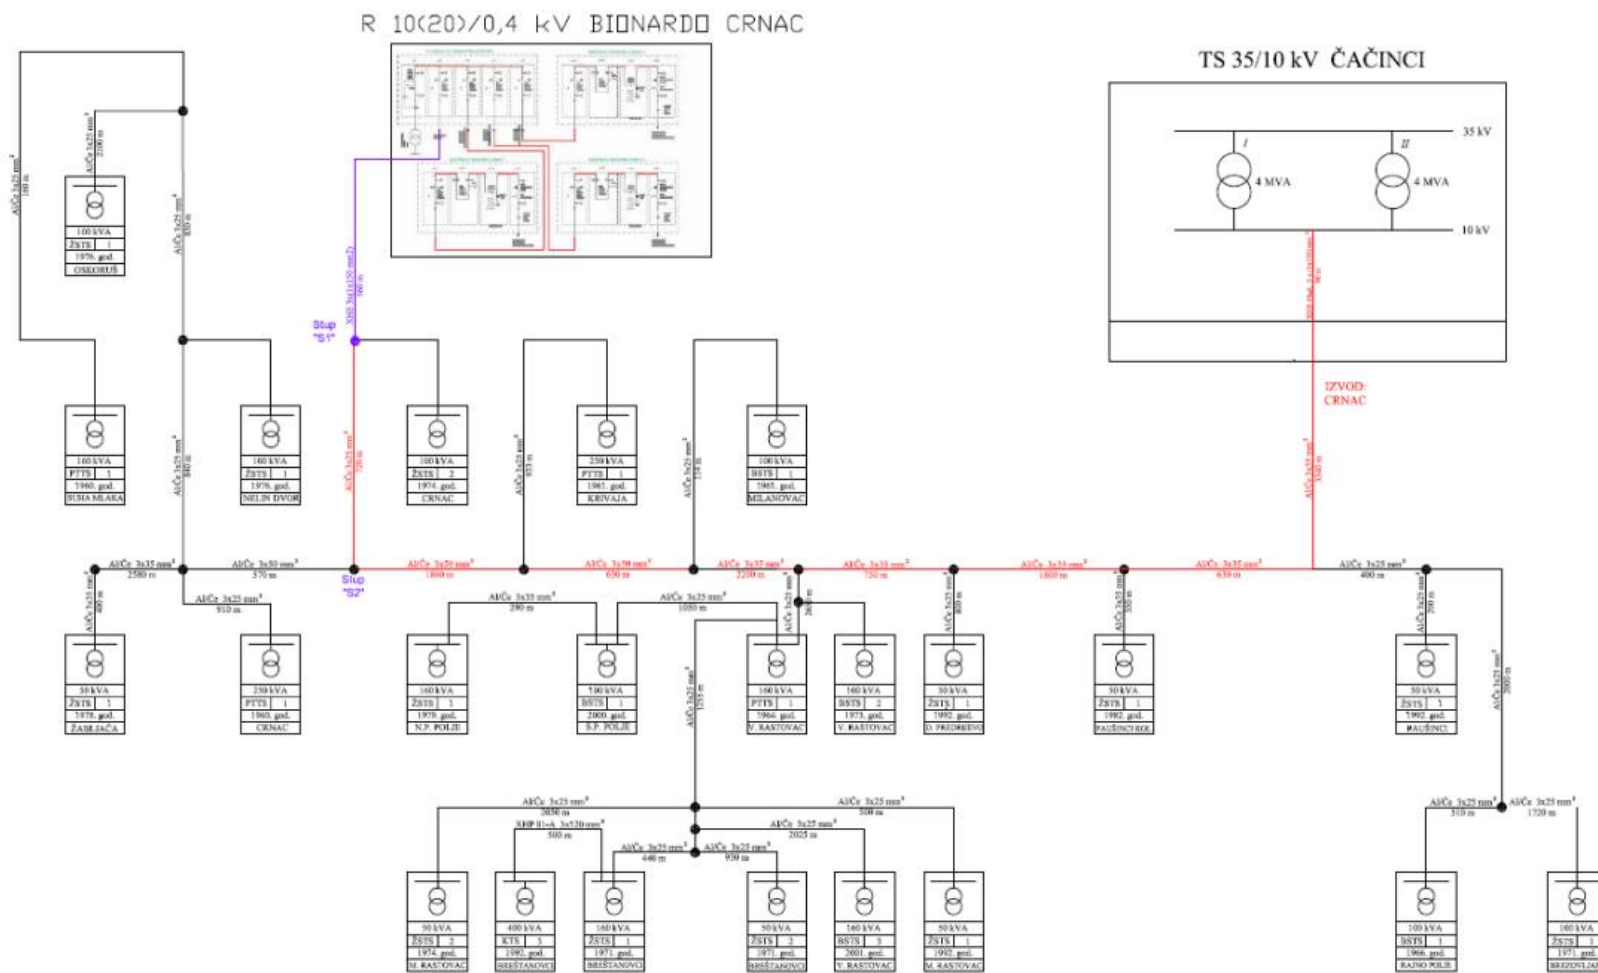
R 10(20)/0,4 kV BIONARDO CRNAC

TS 35/10 kV ČAČINCI

35 kV
I
4 MVA
II
4 MVA
10 kV

IZVOD: CRNAC

Stup "S1"
Stup "S2"

Al/Če 3x25 mm²
Al/Če 3x35 mm² 2580 m
Al/Če 3x50 mm² 570 m
Al/Če 3x50 mm² 1860 m
Al/Če 3x50 mm² 650 m
Al/Če 3x35 mm² 2200 m
Al/Če 3x35 mm² 750 m
Al/Če 3x35 mm² 1800 m
Al/Če 3x35 mm² 630 m
Al/Če 3x25 mm² 400 m
Al/Če 3x25 mm² 910 m
Al/Če 3x35 mm² 290 m
Al/Če 3x25 mm² 1050 m
Al/Če 3x25 mm² 3030 m
XHP 81-A 3x120 mm² 500 m
Al/Če 3x25 mm² 446 m
Al/Če 3x25 mm² 930 m
Al/Če 3x25 mm² 2025 m
Al/Če 3x25 mm² 500 m
Al/Če 3x25 mm² 510 m
Al/Če 3x25 mm² 1720 m

100 kVA ŽSTS 1 1976. god. OSKORUŠ
160 kVA PTTS 1 1960. god. SUHA MLAKA
100 kVA ŽSTS 1 1976. god. NELIN DVOR
100 kVA ŽSTS 2 1974. god. CRNAC
250 kVA PTTS 1 1965. god. KRIVAJA
100 kVA BSTS 1 1965. god. MILANOVAC
50 kVA ŽSTS 1 1978. god. ŽABLJAČA
250 kVA PTTS 1 1960. god. CRNAC
160 kVA ŽSTS 1 1978. god. N.P. POLJE
100 kVA BSTS 1 2000. god. S.P. POLJE
160 kVA PTTS 1 1966. god. V. RASTOVAC
160 kVA BSTS 2 1973. god. V. RASTOVAC
50 kVA ŽSTS 1 1992. god. D. PREDRIJEVO
50 kVA ŽSTS 1 1992. god. PAUŠINCI KOL
50 kVA ŽSTS 1 1992. god. PAUŠINCI
50 kVA ŽSTS 2 1974. god. M. RASTOVAC
400 kVA KTS 3 1992. god. BREŠTANOVO
160 kVA ŽSTS 1 1971. god. BREŠTANOVO
50 kVA ŽSTS 2 1971. god. BREŠTANOVO
160 kVA BSTS 3 2001. god. V. RASTOVAC
50 kVA ŽSTS 1 1992. god. M. RASTOVAC
100 kVA BSTS 1 1966. god. RAJNO POLJE
160 kVA ŽSTS 1 1971. god. BREZOVLJANI